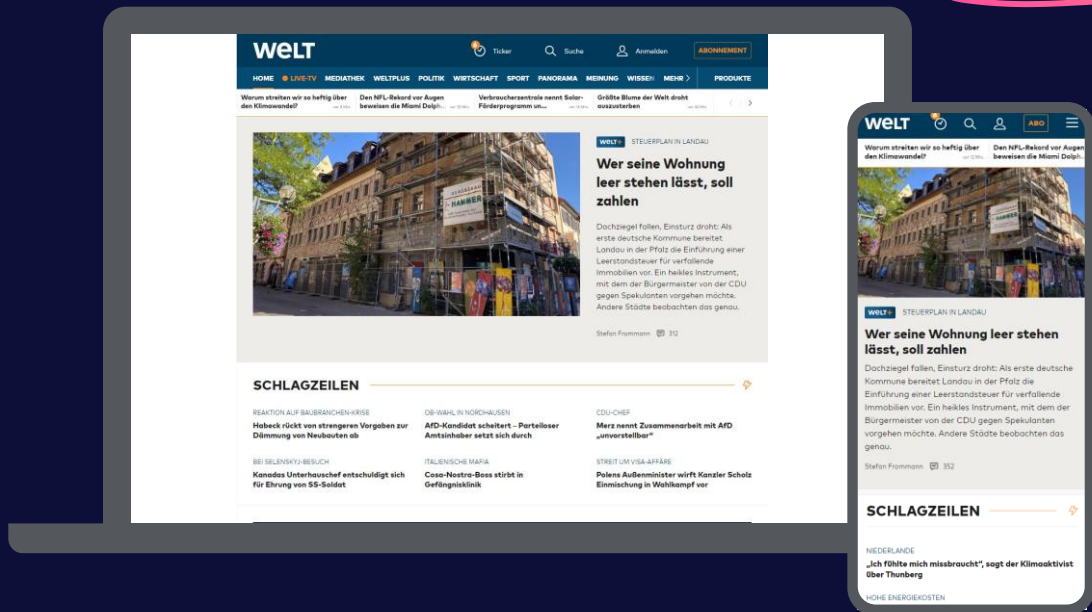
WELT

Ticker Suche Anmelden ABONNEMENT

HOME LIVE-TV MEDIATHEK WELTPLUS POLITIK WIRTSCHAFT SPORT PANORAMA MEINUNG WISSEN MEHR PRODUKTE

Warum streiten wir so heftig über den Klimawandel?
Den NFL-Rekord vor Augen beweisen die Miami Dolph...
Verbraucherzentrale nennt Solar-Förderprogramm un...
Größte Blume der Welt droht auszusterben

HAMMER

WELT+ STEUERPLAN IN LANDAU

Wer seine Wohnung leer stehen lässt, soll zahlen

Dachziegel fallen, Einsturz droht: Als erste deutsche Kommune bereitet Landau in der Pfalz die Einführung einer Leerstandsteuer für verfallende Immobilien vor. Ein heikles Instrument, mit dem der Bürgermeister von der CDU gegen Spekulanten vorgehen möchte. Andere Städte beobachten das genau.

Stefan Frommann 312

SCHLAGZEILEN

REAKTION AUF BAUBRANCHEN-KRISE
Habeck rückt von strengeren Vorgaben zur Dämmung von Neubauten ab

OB-WAHL IN NORDHAUSEN
AfD-Kandidat scheitert – Parteiloser Amtsinhaber setzt sich durch

CDU-CHEF
Merz nennt Zusammenarbeit mit AfD „unverstellbar“

BEI SELENSKYJ-BESUCH
Kanadas Unterhauschef entschuldigt sich für Ehrung von SS-Soldat

ITALIENISCHE MAFIA
Cosa-Nostra-Boss stirbt in Gefängnisklinik

STREIT UM VISA-AFFÄRE
Polens Außenminister wirft Kanzler Scholz Einmischung in Wahlkampf vor

WELT ABO

Warum streiten wir so heftig über den Klimawandel?
Den NFL-Rekord vor Augen beweisen die Miami Dolph...

WELT+ STEUERPLAN IN LANDAU

Wer seine Wohnung leer stehen lässt, soll zahlen

Dachziegel fallen, Einsturz droht: Als erste deutsche Kommune bereitet Landau in der Pfalz die Einführung einer Leerstandsteuer für verfallende Immobilien vor. Ein heikles Instrument, mit dem der Bürgermeister von der CDU gegen Spekulanten vorgehen möchte. Andere Städte beobachten das genau.

Stefan Frommann 352

SCHLAGZEILEN

NIEDERLANDE
„Ich fühlte mich missbraucht“, sagt der Klimaaktivist über Thunberg

HOHE ENERGIEKOSTEN